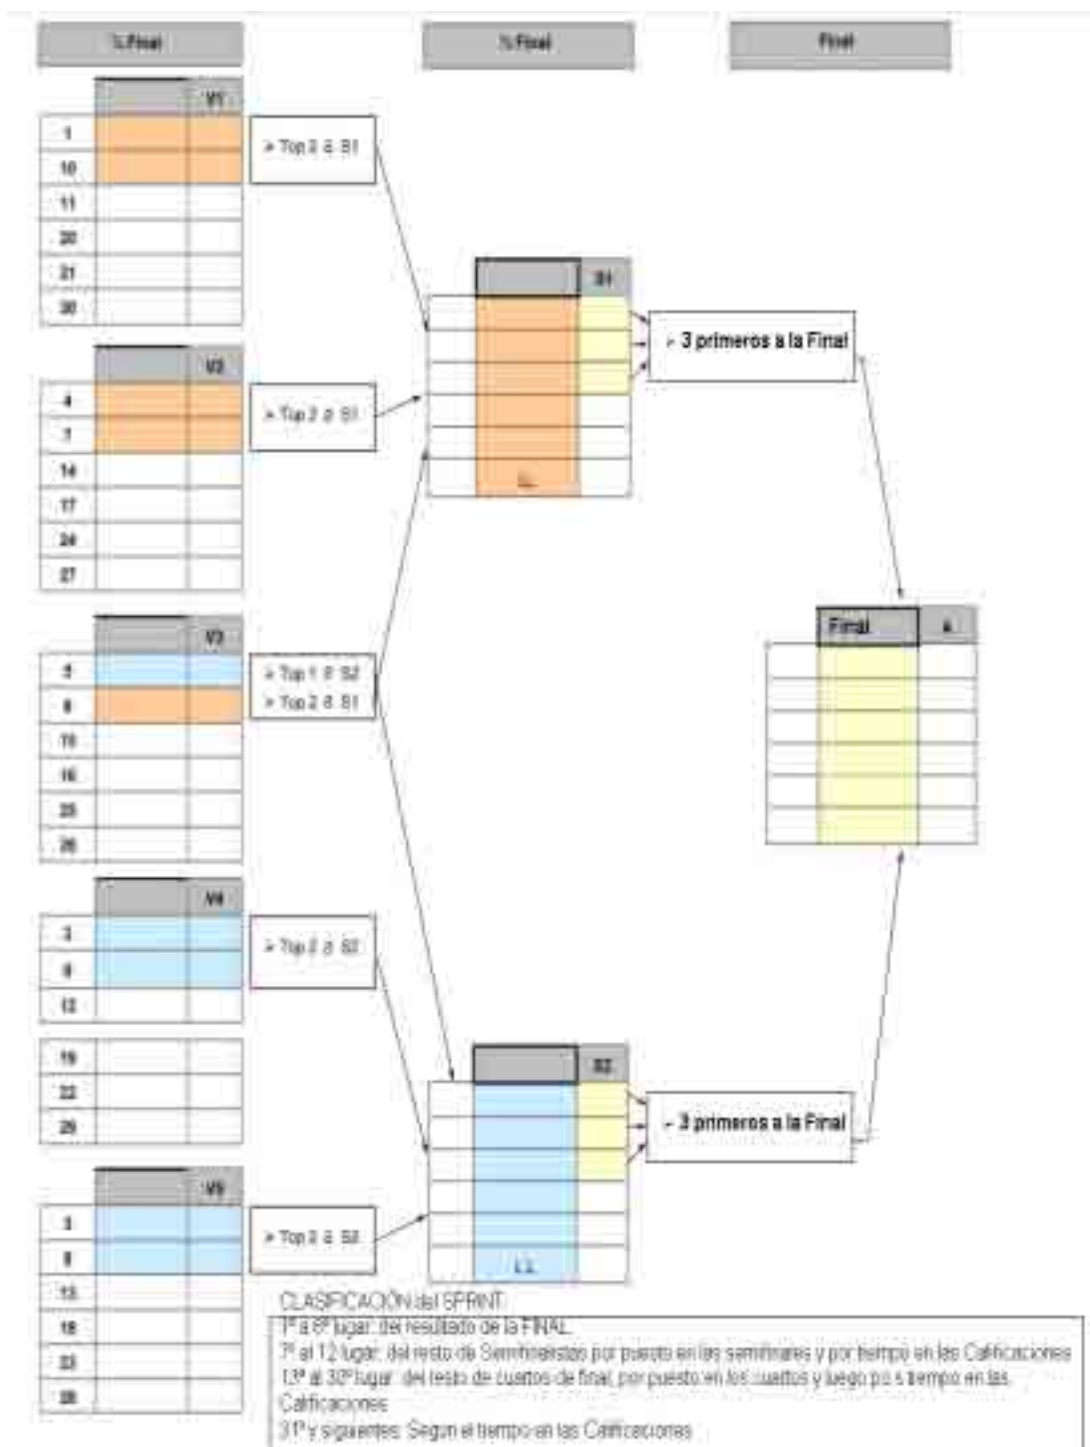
¼ Final

½ Final

Final

| | V1 |
|---|---|
| 1 | |
| 10 | |
| 11 | |
| 20 | |
| 21 | |
| 30 | |

> Top 2 à S1

| | S1 |
|---|---|
| | |
| | |
| | |
| | |
| | |
| | |

> 3 primeros a la Final

| | V2 |
|---|---|
| 4 | |
| 7 | |
| 14 | |
| 17 | |
| 24 | |
| 27 | |

> Top 2 à S1

| Final | |
|---|---|
| | |
| | |
| | |
| | |
| | |
| | |

| | V3 |
|---|---|
| 5 | |
| 6 | |
| 15 | |
| 16 | |
| 25 | |
| 26 | |

> Top 1 à S2
> Top 2 à S1

| | V4 |
|---|---|
| 3 | |
| 8 | |
| 12 | |
| 19 | |
| 22 | |
| 29 | |

> Top 2 à S2

| | S2 |
|---|---|
| | |
| | |
| | |
| | |
| | |
| | |

> 3 primeros a la Final

| | V5 |
|---|---|
| 2 | |
| 9 | |
| 13 | |
| 18 | |
| 23 | |
| 28 | |

> Top 2 à S2

CLASIFICACIÓN del SPRINT

1º a 6º lugar: del resultado de la FINAL
7º al 12 lugar: del resto de Semifinalistas por puesto en las semifinales y por tiempo en las Calificaciones
13º al 30º lugar: del resto de cuartos de final, por puesto en los cuartos y luego por s tiempo en las Calificaciones
31º y siguientes: Según el tiempo en las Calificaciones